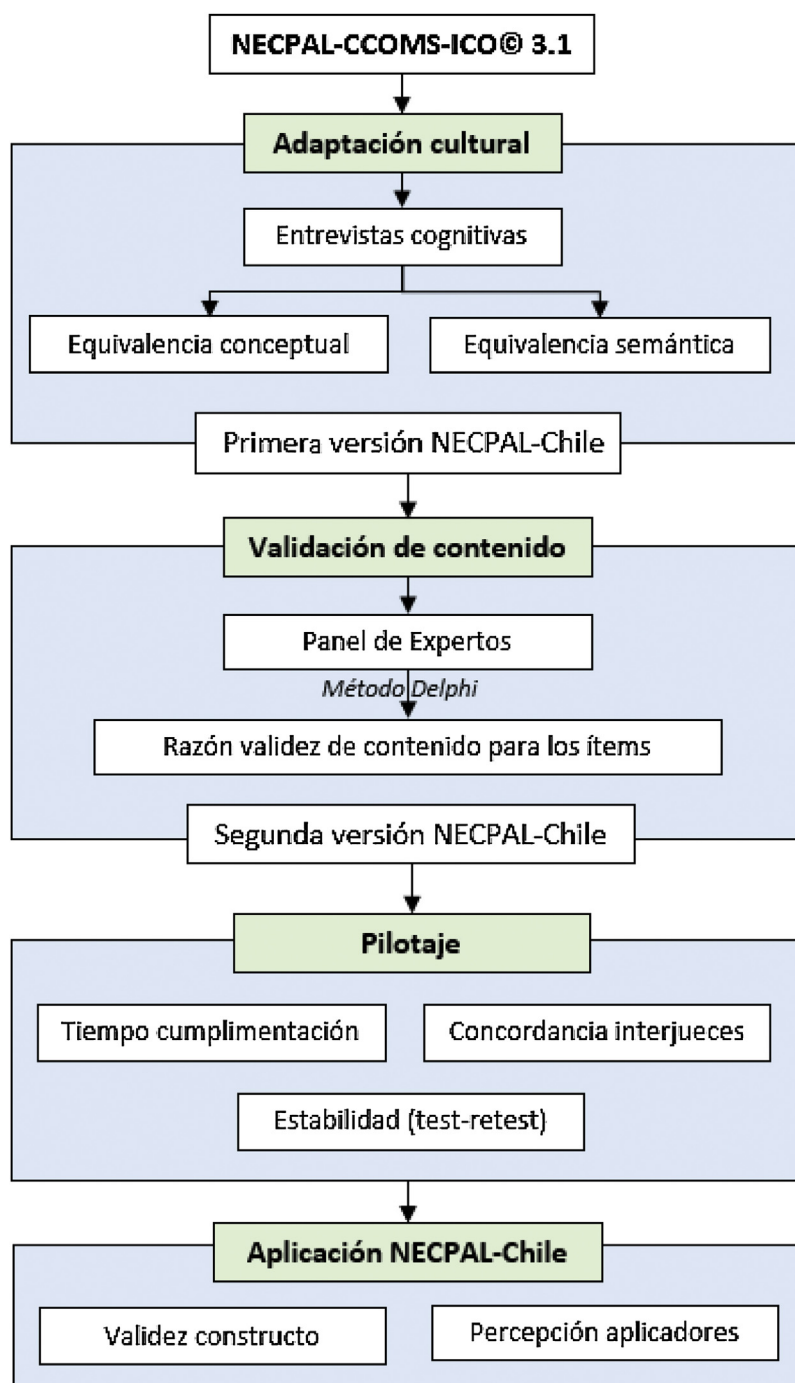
NECPAL-CCOMS-ICO© 3.1

Adaptación cultural

Entrevistas cognitivas

Equivalencia conceptual

Equivalencia semántica

Primera versión NECPAL-Chile

Validación de contenido

Panel de Expertos

Método Delphi

Razón validez de contenido para los ítems

Segunda versión NECPAL-Chile

Pilotaje

Tiempo cumplimentación

Concordancia interjueces

Estabilidad (test-retest)

Aplicación NECPAL-Chile

Validez constructo

Percepción aplicadores